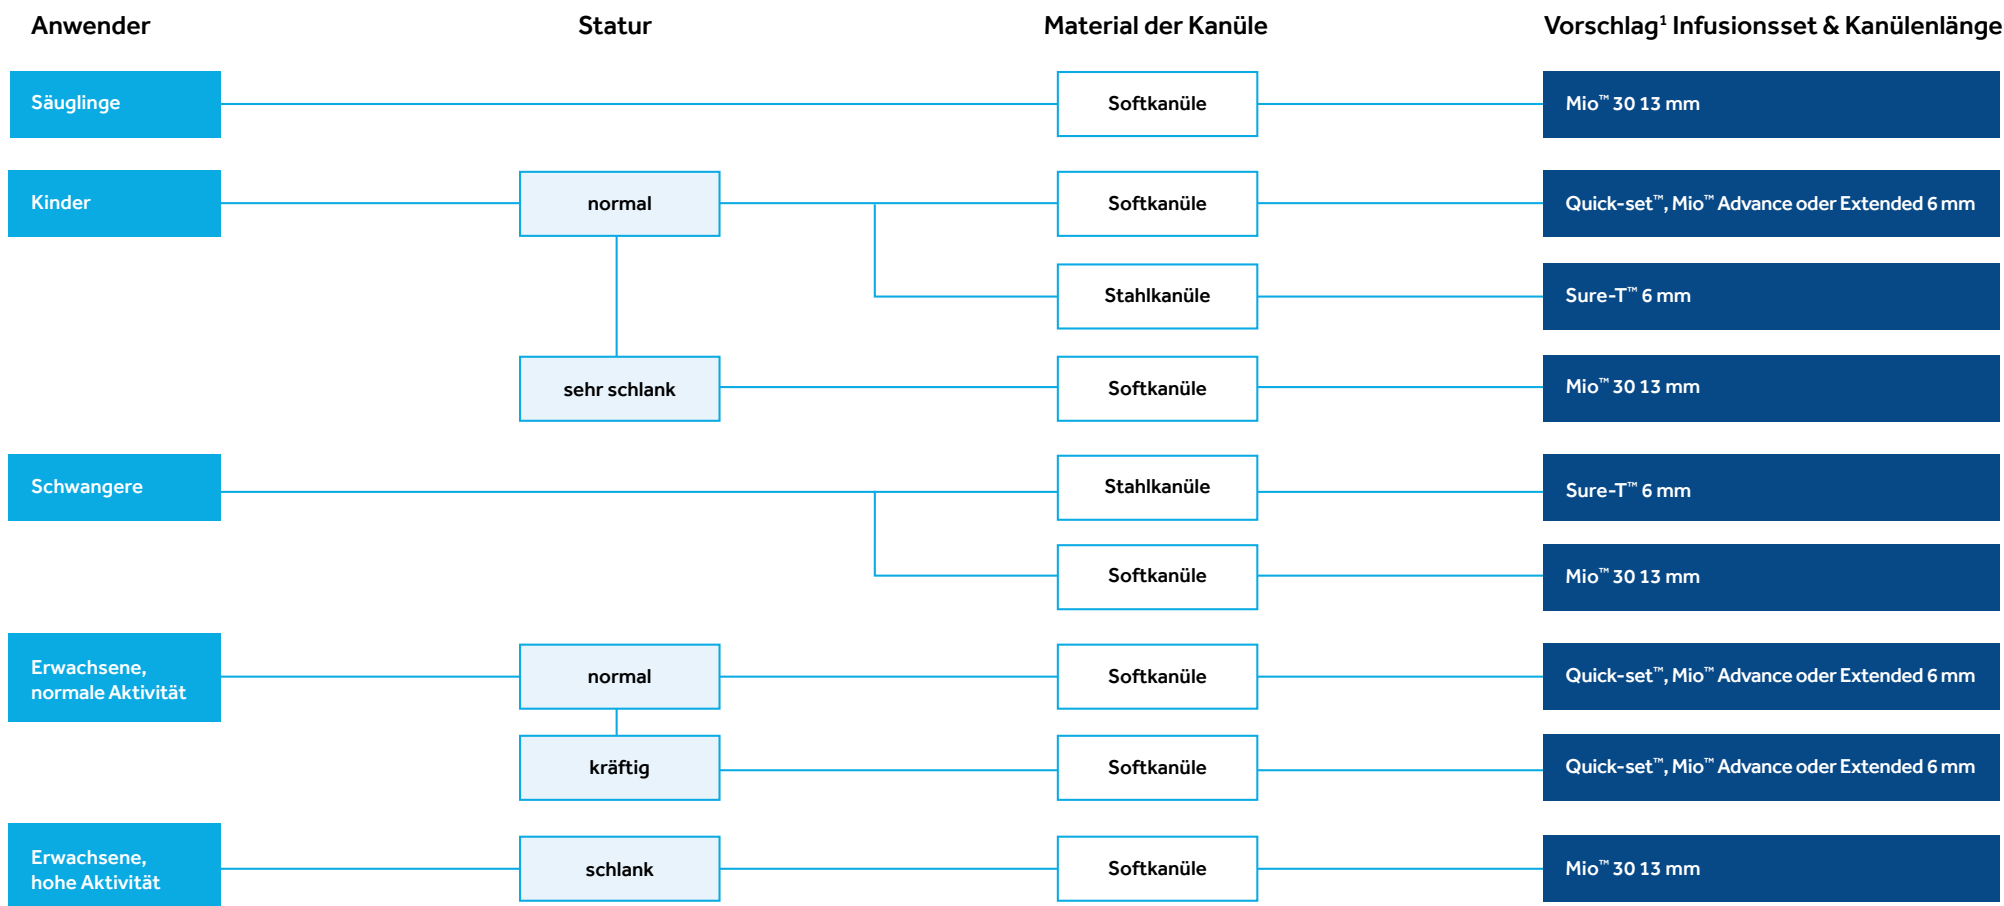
Anwender

Statur

Material der Kanüle

Vorschlag$^1$ Infusionsset & Kanülenlänge

Säuglinge

Softkanüle

Mio™ 30 13 mm

Kinder

normal

Softkanüle

Quick-set™, Mio™ Advance oder Extended 6 mm

Stahlkanüle

Sure-T™ 6 mm

sehr schlank

Softkanüle

Mio™ 30 13 mm

Schwangere

Stahlkanüle

Sure-T™ 6 mm

Softkanüle

Mio™ 30 13 mm

Erwachsene, normale Aktivität

normal

Softkanüle

Quick-set™, Mio™ Advance oder Extended 6 mm

kräftig

Softkanüle

Quick-set™, Mio™ Advance oder Extended 6 mm

Erwachsene, hohe Aktivität

schlank

Softkanüle

Mio™ 30 13 mm